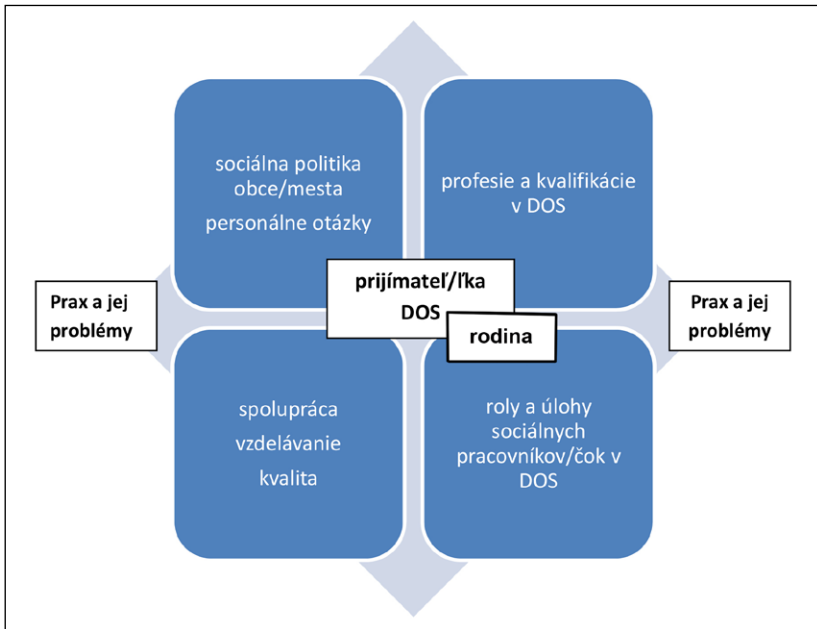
Prax a jej problémy

sociálna politika obce/mesta
personálne otázky

profesie a kvalifikácie v DOS

prijímateľ/ľka DOS

rodina

Prax a jej problémy

spolupráca
vzdelávanie
kvalita

roly a úlohy sociálnych pracovníkov/čok v DOS